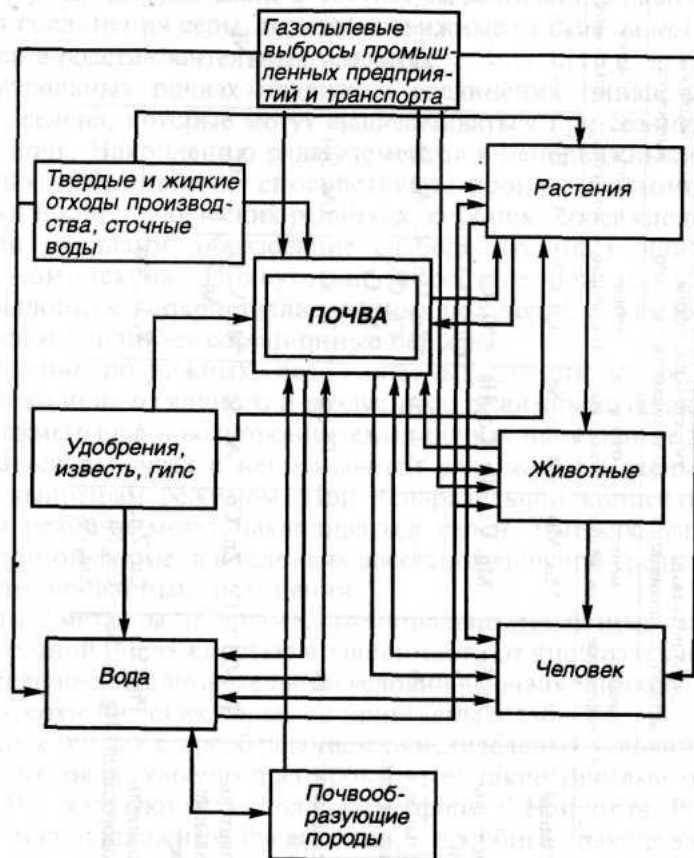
Газопылевые выбросы промышленных предприятий и транспорта

Твердые и жидкие отходы производства, сточные воды

Растения

ПОЧВА

Удобрения, известь, гипс

Животные

Вода

Человек

Почвообразующие породы